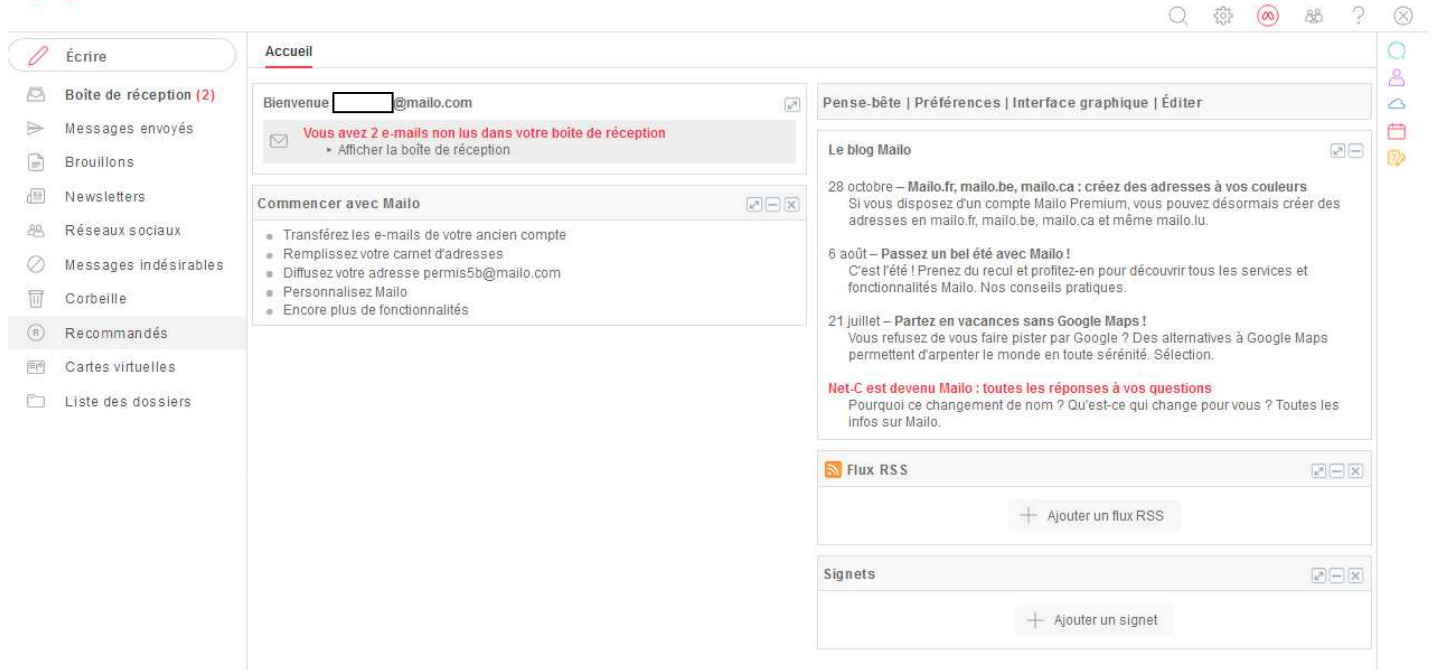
Écrire
Boîte de réception (2)
Messages envoyés
Brouillons
Newsletters
Réseaux sociaux
Messages indésirables
Corbeille
Recommandés
Cartes virtuelles
Liste des dossiers

Accueil

Bienvenue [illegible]@mailo.com
Vous avez 2 e-mails non lus dans votre boîte de réception
▸ Afficher la boîte de réception

Commencer avec Mailo
Transférez les e-mails de votre ancien compte
Remplissez votre carnet d'adresses
Diffusez votre adresse permis5b@mailo.com
Personnalisez Mailo
Encore plus de fonctionnalités

Pense-bête | Préférences | Interface graphique | Éditer

Le blog Mailo
28 octobre – Mailo.fr, mailo.be, mailo.ca : créez des adresses à vos couleurs
Si vous disposez d'un compte Mailo Premium, vous pouvez désormais créer des adresses en mailo.fr, mailo.be, mailo.ca et même mailo.lu.

6 août – Passez un bel été avec Mailo !
C'est l'été ! Prenez du recul et profitez-en pour découvrir tous les services et fonctionnalités Mailo. Nos conseils pratiques.

21 juillet – Partez en vacances sans Google Maps !
Vous refusez de vous faire pister par Google ? Des alternatives à Google Maps permettent d'arpenter le monde en toute sérénité. Sélection.

Net-C est devenu Mailo : toutes les réponses à vos questions
Pourquoi ce changement de nom ? Qu'est-ce qui change pour vous ? Toutes les infos sur Mailo.

Flux RSS
Ajouter un flux RSS

Signets
Ajouter un signet